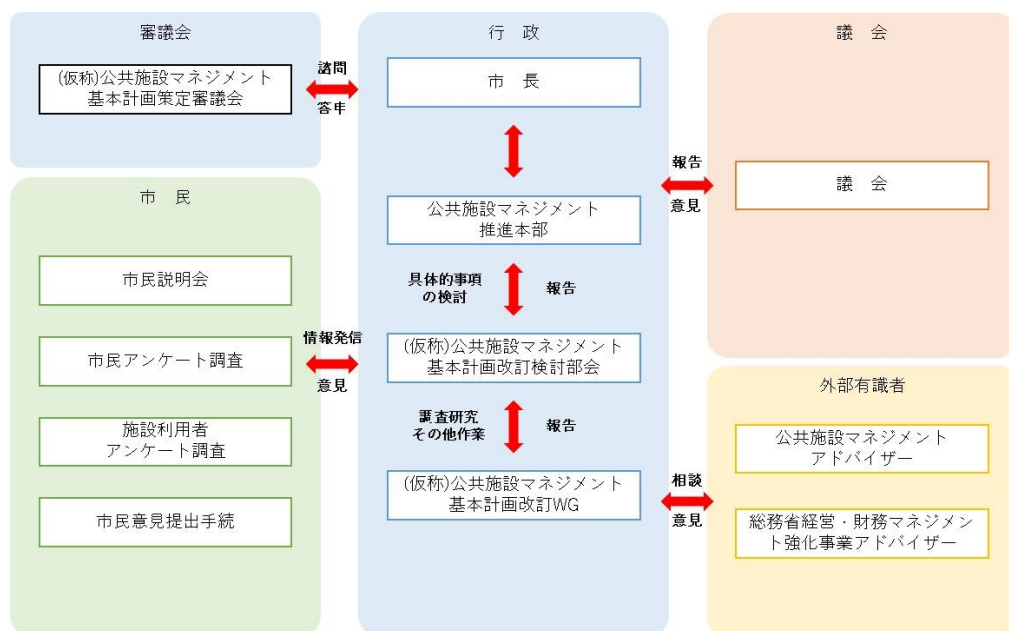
審議会

(仮称)公共施設マネジメント基本計画策定審議会

諮問

答申

行 政

市 長

公共施設マネジメント推進本部

具体的事項の検討

報告

(仮称)公共施設マネジメント基本計画改訂検討部会

調査研究その他作業

報告

(仮称)公共施設マネジメント基本計画改訂WG

議 会

報告

意見

議 会

市 民

市民説明会

市民アンケート調査

施設利用者アンケート調査

市民意見提出手続

情報発信

意見

外部有識者

相談

意見

公共施設マネジメントアドバイザー

総務省経営・財務マネジメント強化事業アドバイザー